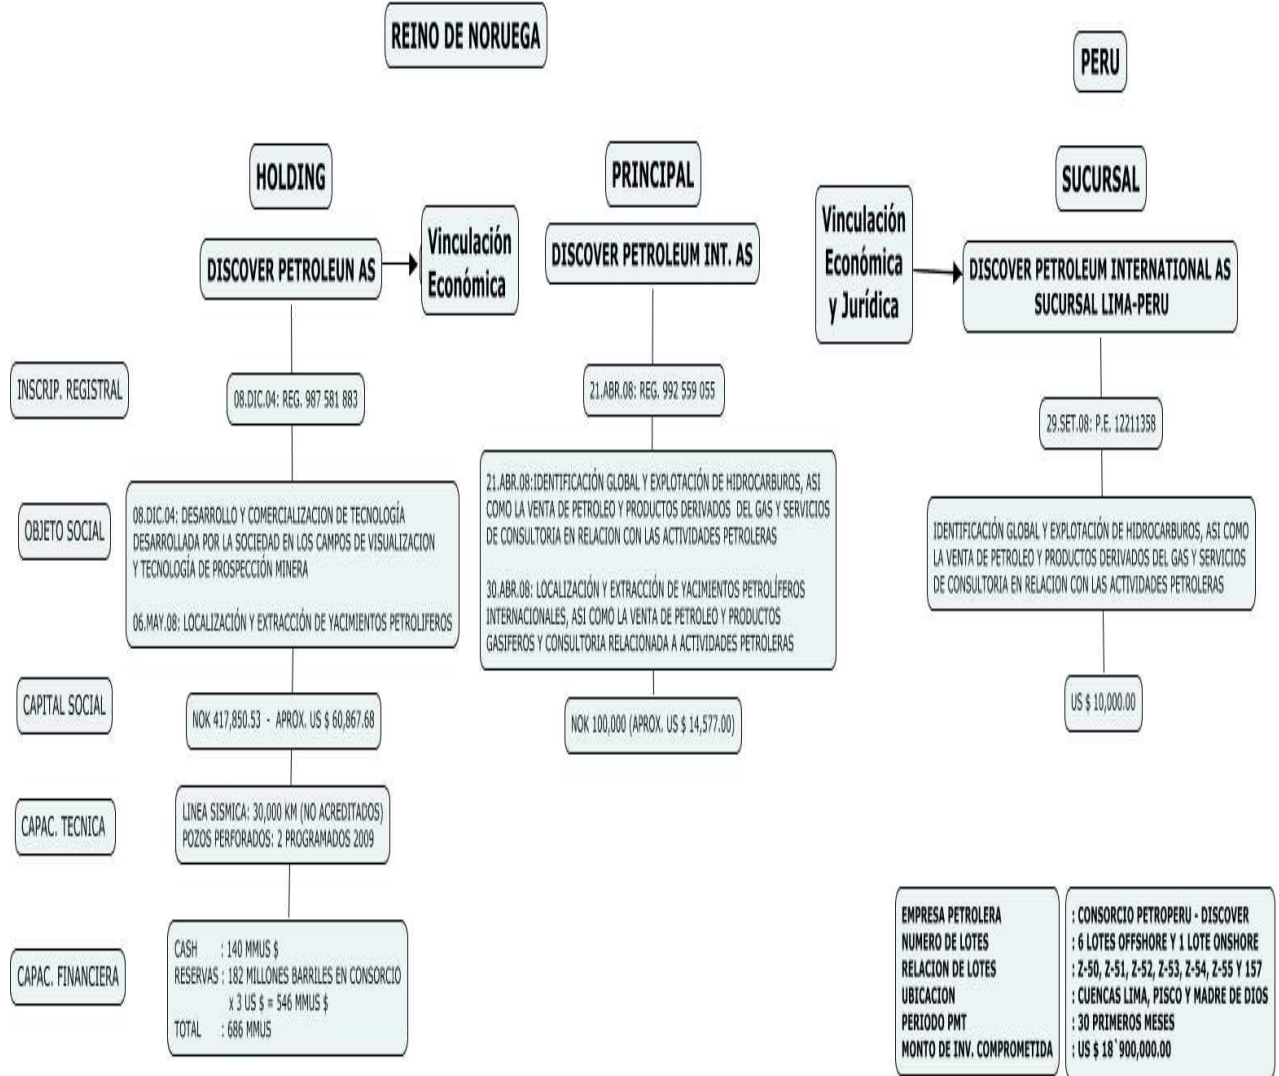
REINO DE NORUEGA

PERU

HOLDING

PRINCIPAL

SUCURSAL

DISCOVER PETROLEUN AS

Vinculación Económica

DISCOVER PETROLEUM INT. AS

Vinculación Económica y Jurídica

DISCOVER PETROLEUM INTERNATIONAL AS SUCURSAL LIMA-PERU

INSCRIP. REGISTRAL

08.DIC.04: REG. 987 581 883

21.ABR.08: REG. 992 559 055

29.SET.08: P.E. 12211358

OBJETO SOCIAL

08.DIC.04: DESARROLLO Y COMERCIALIZACION DE TECNOLOGÍA DESARROLLADA POR LA SOCIEDAD EN LOS CAMPOS DE VISUALIZACION Y TECNOLOGÍA DE PROSPECCIÓN MINERA

06.MAY.08: LOCALIZACIÓN Y EXTRACCIÓN DE YACIMIENTOS PETROLIFEROS

21.ABR.08:IDENTIFICACIÓN GLOBAL Y EXPLOTACIÓN DE HIDROCARBUROS, ASI COMO LA VENTA DE PETROLEO Y PRODUCTOS DERIVADOS DEL GAS Y SERVICIOS DE CONSULTORIA EN RELACION CON LAS ACTIVIDADES PETROLERAS

30.ABR.08: LOCALIZACIÓN Y EXTRACCIÓN DE YACIMIENTOS PETROLÍFEROS INTERNACIONALES, ASI COMO LA VENTA DE PETROLEO Y PRODUCTOS GASIFEROS Y CONSULTORIA RELACIONADA A ACTIVIDADES PETROLERAS

IDENTIFICACIÓN GLOBAL Y EXPLOTACIÓN DE HIDROCARBUROS, ASI COMO LA VENTA DE PETROLEO Y PRODUCTOS DERIVADOS DEL GAS Y SERVICIOS DE CONSULTORIA EN RELACION CON LAS ACTIVIDADES PETROLERAS

CAPITAL SOCIAL

NOK 417,850.53 - APROX. US $ 60,867.68

NOK 100,000 (APROX. US $ 14,577.00)

US $ 10,000.00

CAPAC. TECNICA

LINEA SISMICA: 30,000 KM (NO ACREDITADOS)
POZOS PERFORADOS: 2 PROGRAMADOS 2009

CAPAC. FINANCIERA

CASH : 140 MMUS $
RESERVAS : 182 MILLONES BARRILES EN CONSORCIO x 3 US $ = 546 MMUS $
TOTAL : 686 MMUS

| EMPRESA PETROLERA | : CONSORCIO PETROPERU - DISCOVER |
|---|---|
| NUMERO DE LOTES | : 6 LOTES OFFSHORE Y 1 LOTE ONSHORE |
| RELACION DE LOTES | : Z-50, Z-51, Z-52, Z-53, Z-54, Z-55 Y 157 |
| UBICACION | : CUENCAS LIMA, PISCO Y MADRE DE DIOS |
| PERIODO PMT | : 30 PRIMEROS MESES |
| MONTO DE INV. COMPROMETIDA | : US $ 18`900,000.00 |